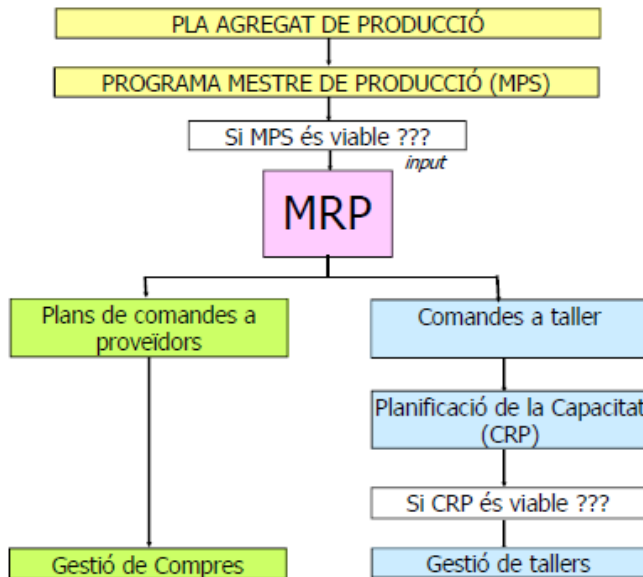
PLA AGREGAT DE PRODUCCIÓ

PROGRAMA MESTRE DE PRODUCCIÓ (MPS)

Si MPS és viable ???

input

MRP

Plans de comandes a proveïdors

Comandes a taller

Planificació de la Capacitat (CRP)

Si CRP és viable ???

Gestió de Compres

Gestió de tallers